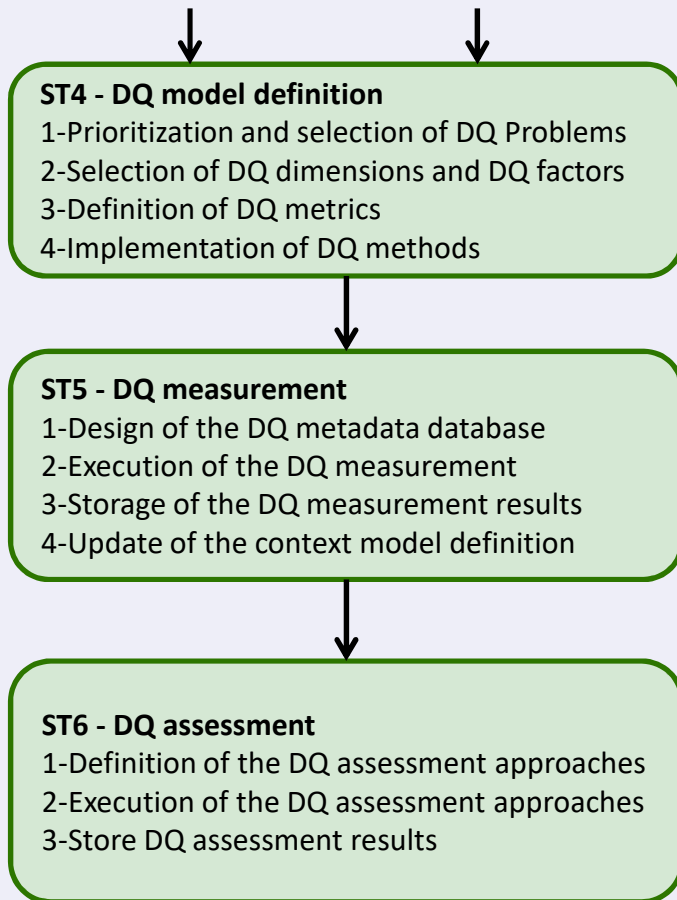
**ST4 - DQ model definition**
1-Prioritization and selection of DQ Problems
2-Selection of DQ dimensions and DQ factors
3-Definition of DQ metrics
4-Implementation of DQ methods

**ST5 - DQ measurement**
1-Design of the DQ metadata database
2-Execution of the DQ measurement
3-Storage of the DQ measurement results
4-Update of the context model definition

**ST6 - DQ assessment**
1-Definition of the DQ assessment approaches
2-Execution of the DQ assessment approaches
3-Store DQ assessment results